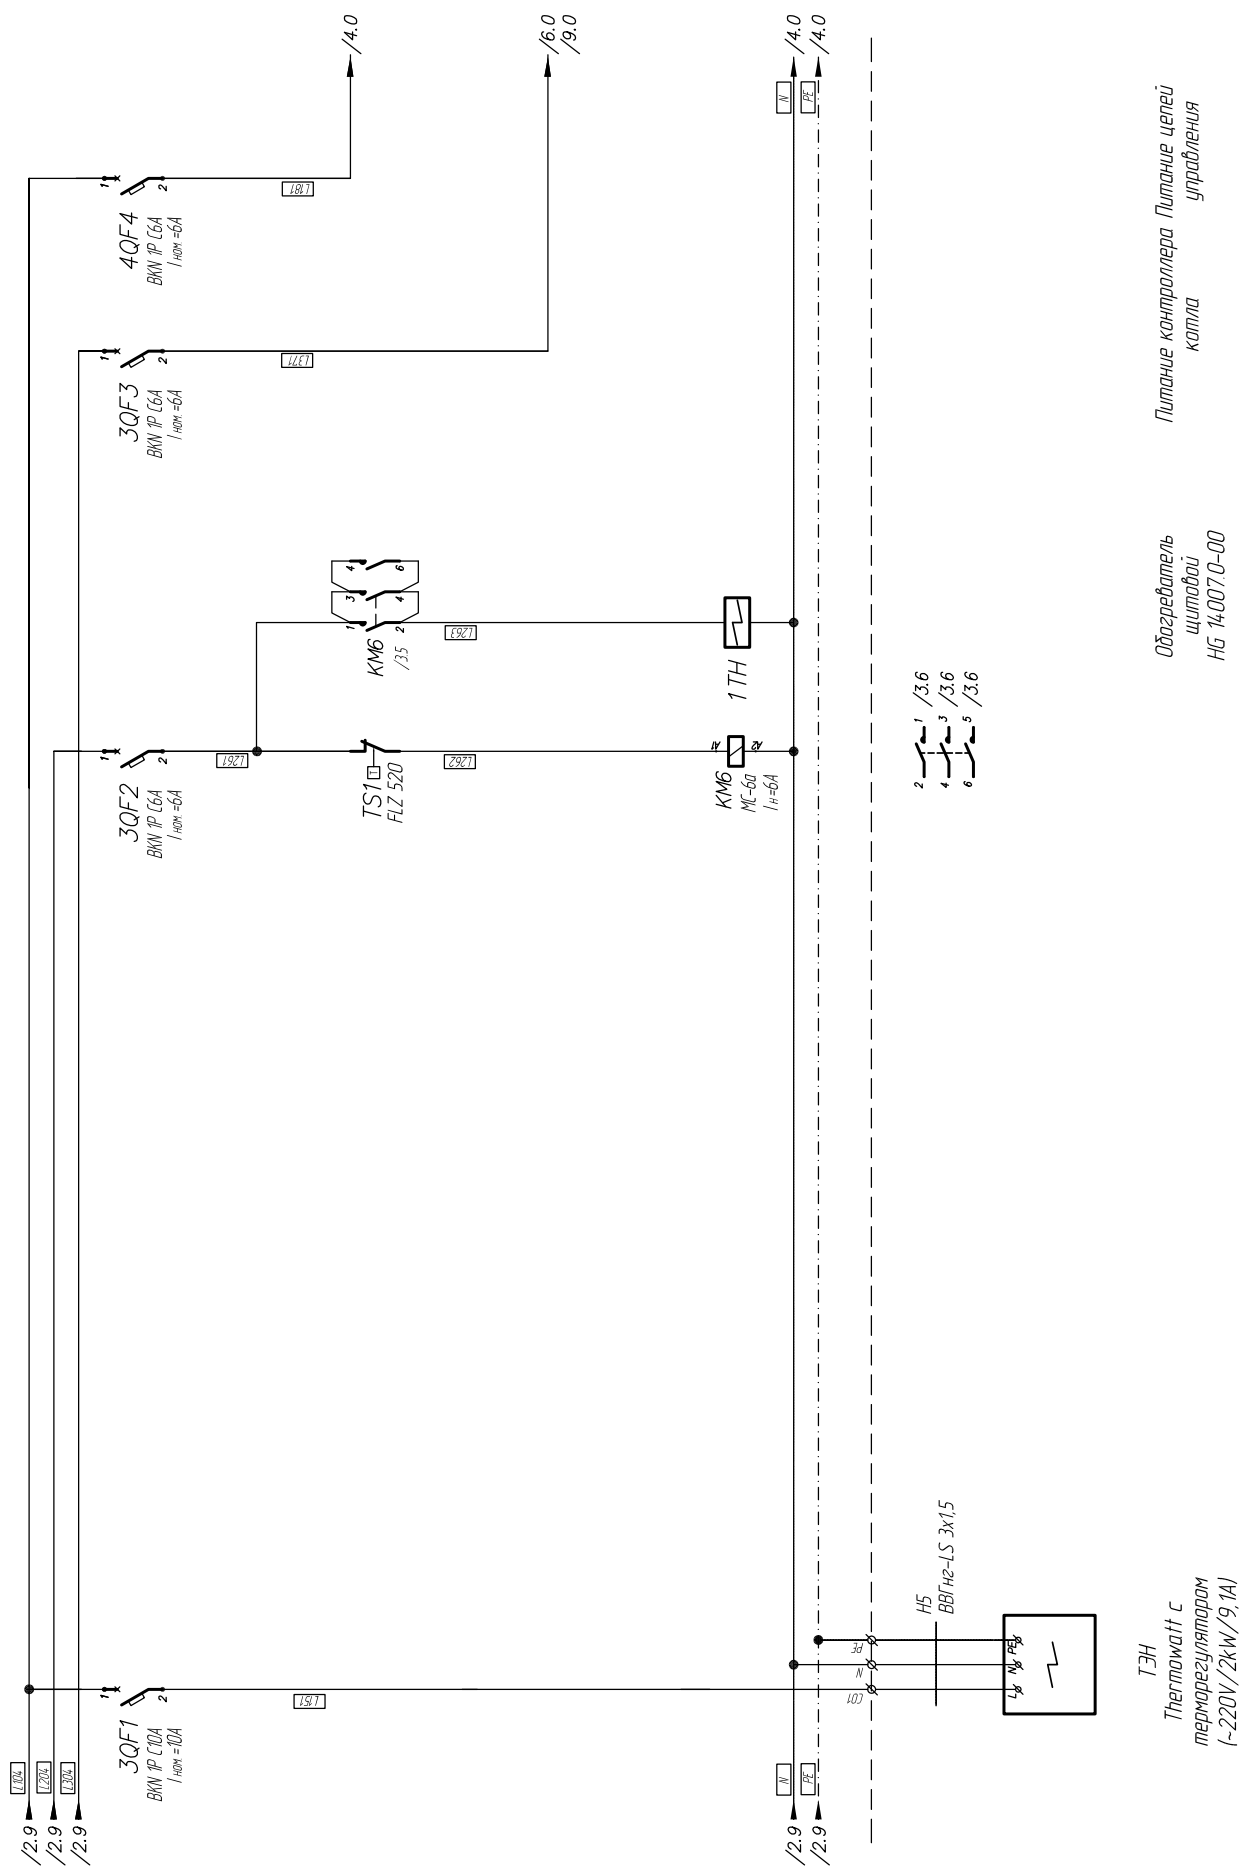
/4.0

/6.0
/9.0

/4.0
/4.0

N
PE

Питание контроллера котла
Питание цепей управления

4QF4
BKN 1P C6A
$I_{ном}$ =6A
1 2
L181

3QF3
BKN 1P C6A
$I_{ном}$ =6A
1 2
L171

Обогреватель щитовой
HG 14007.0-00

KM6
/3.5
1 2
3 4
4 6
L263

1 TH

3QF2
BKN 1P C6A
$I_{ном}$ =6A
1 2
L261

TS1
FLZ 520
L262

KM6
MC-6a
$I_{н}$=6A
A1 A2

2 1 /3.6
4 3 /3.6
6 5 /3.6

H5
ВВГнг-LS 3x1,5

PE
N
L01

L N PE

ТЭН
Thermowatt с терморегулятором
(~220V/2kW/9,1A)

3QF1
BKN 1P C10A
$I_{ном}$ =10A
1 2
L151

L104
L204
L304
/2.9
/2.9
/2.9

N
PE
/2.9
/2.9